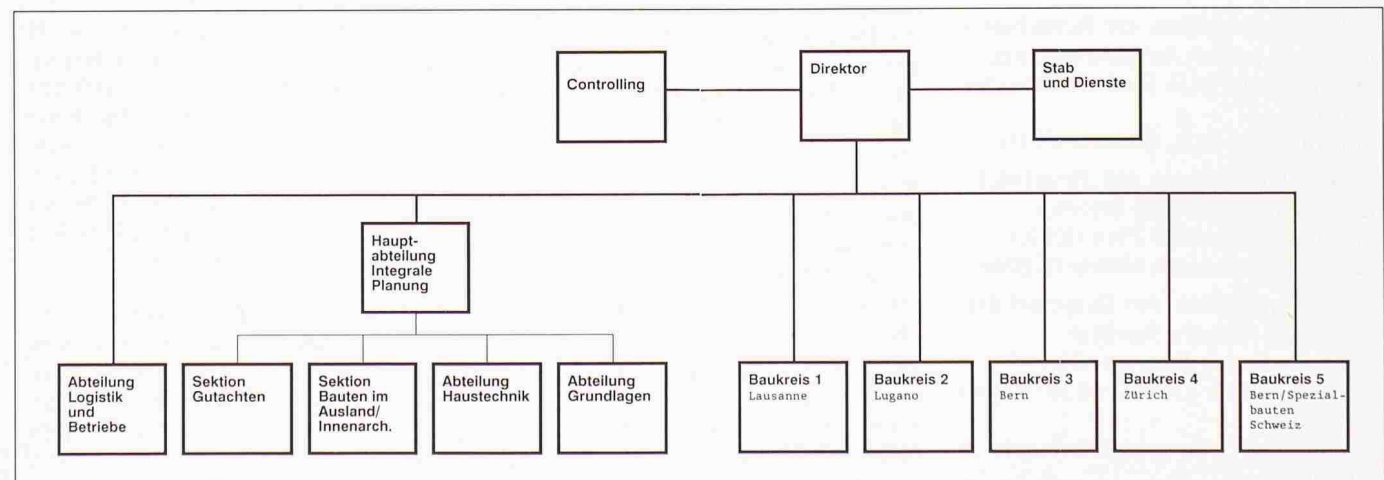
Controlling

Direktor

Stab und Dienste

Hauptabteilung Integrale Planung

Abteilung Logistik und Betriebe

Sektion Gutachten

Sektion Bauten im Ausland/ Innenarch.

Abteilung Haustechnik

Abteilung Grundlagen

Baukreis 1
Lausanne

Baukreis 2
Lugano

Baukreis 3
Bern

Baukreis 4
Zürich

Baukreis 5
Bern/Spezialbauten Schweiz